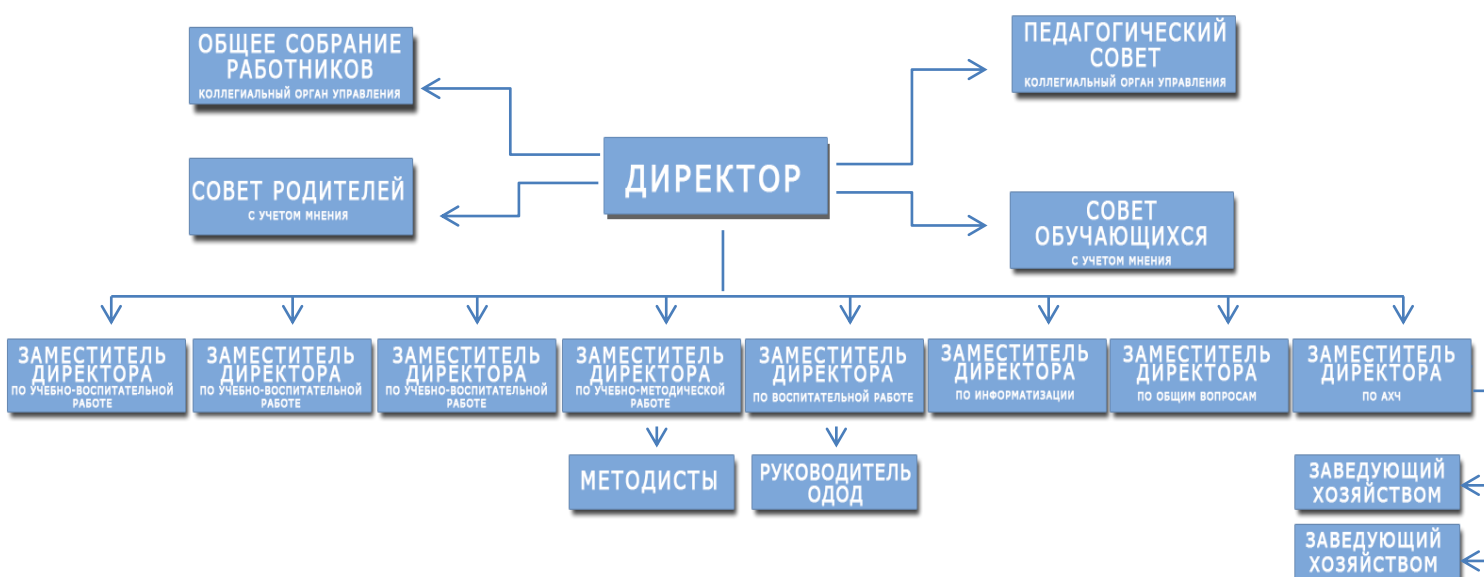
ОБЩЕЕ СОБРАНИЕ РАБОТНИКОВ
КОЛЛЕГИАЛЬНЫЙ ОРГАН УПРАВЛЕНИЯ

ПЕДАГОГИЧЕСКИЙ СОВЕТ
КОЛЛЕГИАЛЬНЫЙ ОРГАН УПРАВЛЕНИЯ

ДИРЕКТОР

СОВЕТ РОДИТЕЛЕЙ
С УЧЕТОМ МНЕНИЯ

СОВЕТ ОБУЧАЮЩИХСЯ
С УЧЕТОМ МНЕНИЯ

ЗАМЕСТИТЕЛЬ ДИРЕКТОРА
ПО УЧЕБНО-ВОСПИТАТЕЛЬНОЙ РАБОТЕ

ЗАМЕСТИТЕЛЬ ДИРЕКТОРА
ПО УЧЕБНО-ВОСПИТАТЕЛЬНОЙ РАБОТЕ

ЗАМЕСТИТЕЛЬ ДИРЕКТОРА
ПО УЧЕБНО-ВОСПИТАТЕЛЬНОЙ РАБОТЕ

ЗАМЕСТИТЕЛЬ ДИРЕКТОРА
ПО УЧЕБНО-МЕТОДИЧЕСКОЙ РАБОТЕ

ЗАМЕСТИТЕЛЬ ДИРЕКТОРА
ПО ВОСПИТАТЕЛЬНОЙ РАБОТЕ

ЗАМЕСТИТЕЛЬ ДИРЕКТОРА
ПО ИНФОРМАТИЗАЦИИ

ЗАМЕСТИТЕЛЬ ДИРЕКТОРА
ПО ОБЩИМ ВОПРОСАМ

ЗАМЕСТИТЕЛЬ ДИРЕКТОРА
ПО АХЧ

МЕТОДИСТЫ

РУКОВОДИТЕЛЬ ОДОД

ЗАВЕДУЮЩИЙ ХОЗЯЙСТВОМ

ЗАВЕДУЮЩИЙ ХОЗЯЙСТВОМ